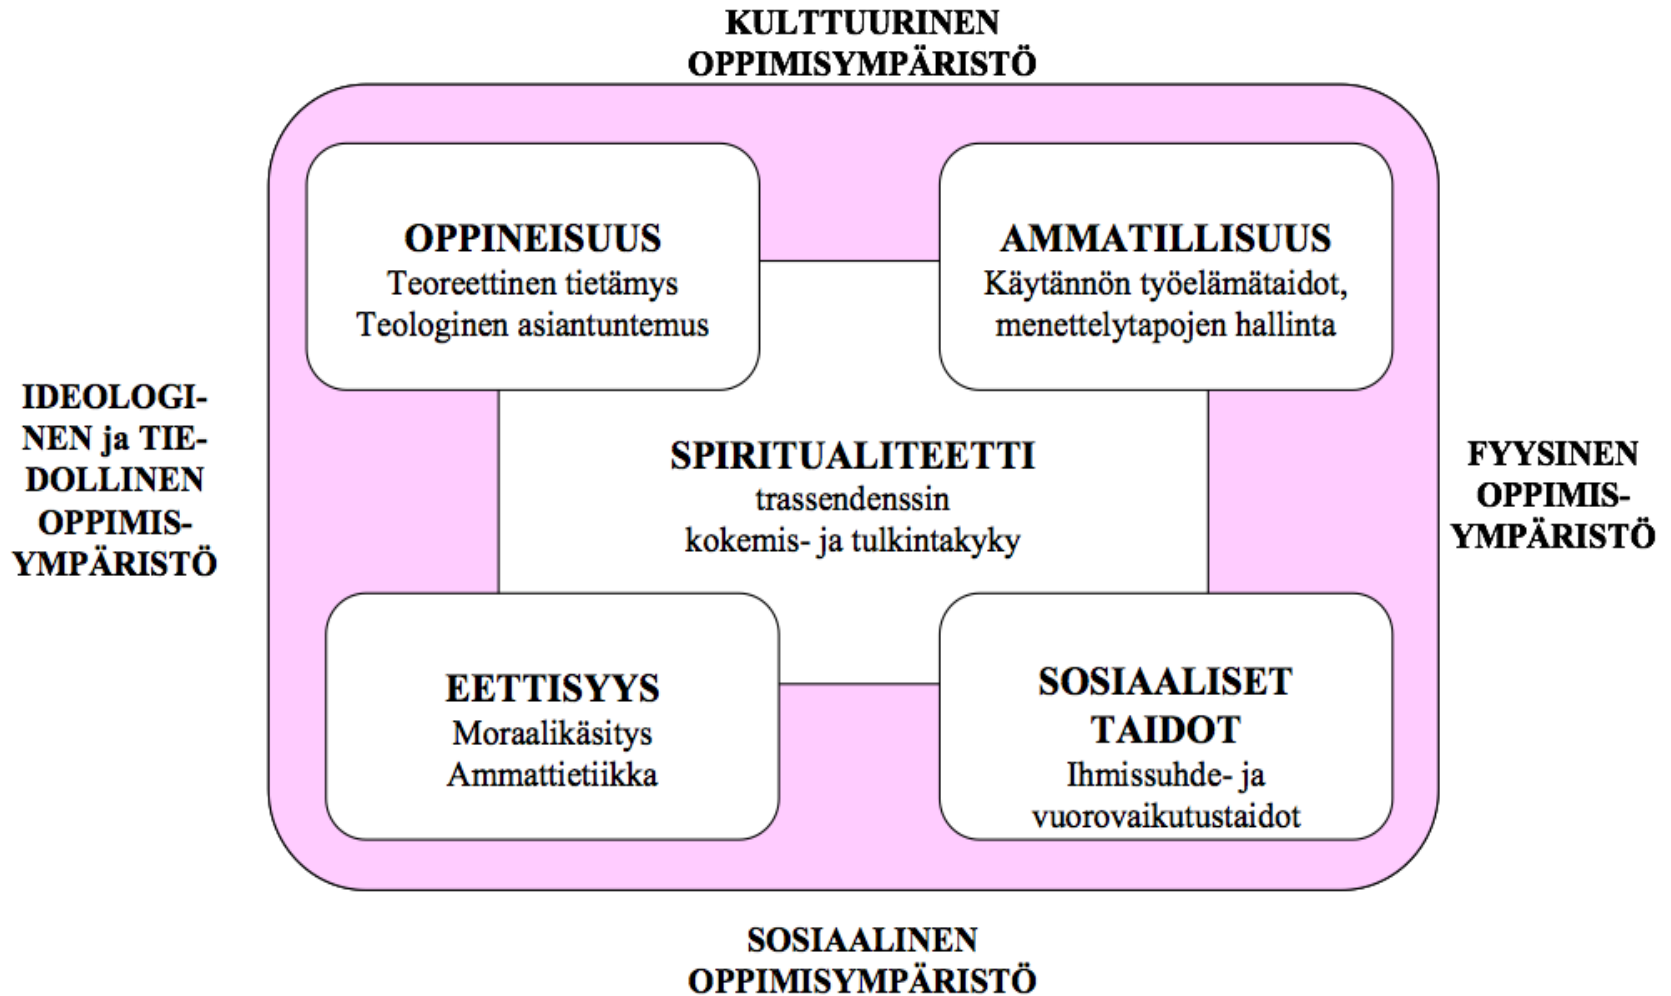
KULTTUURINEN OPPIMISYMPÄRISTÖ

IDEOLOGINEN ja TIEDOLLINEN OPPIMISYMPÄRISTÖ

OPPINEISUUS
Teoreettinen tietämys
Teologinen asiantuntemus

AMMATILLISUUS
Käytännön työelämätaidot, menettelytapojen hallinta

SPIRITUALITEETTI
trassendenssin kokemis- ja tulkintakyky

FYYSINEN OPPIMISYMPÄRISTÖ

EETTISYYS
Moraalikäsitys
Ammattietiikka

SOSIAALISET TAIDOT
Ihmissuhde- ja vuorovaikutustaidot

SOSIAALINEN OPPIMISYMPÄRISTÖ